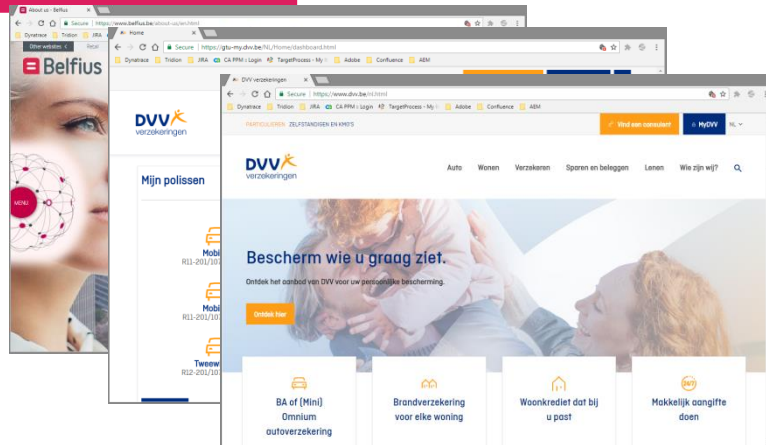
About us - Belfius
Secure | https://www.belfius.be/about-us/en/html
Dynatrace Tridion JIRA
Other websites Retail
Belfius
MENU

Home
Secure | https://gtu-my.dvv.be/NL/Home/dashboard.html
Dynatrace Tridion JIRA CA PPM | Login TargetProcess - My Adobe Confluence AEM
DVV verzekeringen
Mijn polissen
Mobi
R11-201/10
Mobi
R11-201/10
Tweew
R12-201/10

DVV verzekeringen
Secure | https://www.dvv.be/nl.html
Dynatrace Tridion JIRA CA PPM | Login TargetProcess - My Adobe Confluence AEM
PARTICULIEREN ZELFSTANDIGEN EN KMO'S
Vind een consulent
MyDVV
NL
DVV verzekeringen
Auto Wonen Verzekeren Sparen en beleggen Lenen Wie zijn wij?
Bescherm wie u graag ziet.
Ontdek het aanbod van DVV voor uw persoonlijke bescherming.
Ontdek hier
BA of (Mini) Omnium autoverzekering
Brandverzekering voor elke woning
Woonkrediet dat bij u past
24/7
Makkelijk aangifte doen